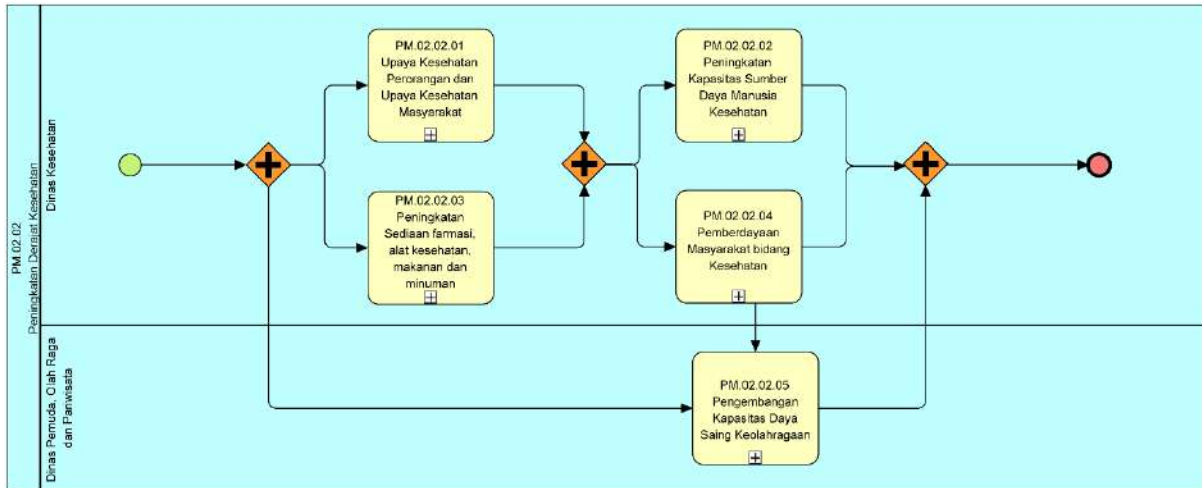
PM.02.02
Peningkatan Derajat Kesehatan

Dinas Kesehatan

PM.02.02.01
Upaya Kesehatan Perorangan dan Upaya Kesehatan Masyarakat

PM.02.02.03
Peningkatan Sediaan farmasi, alat kesehatan, makanan dan minuman

PM.02.02.02
Peningkatan Kapasitas Sumber Daya Manusia Kesehatan

PM.02.02.04
Pemberdayaan Masyarakat bidang Kesehatan

Dinas Pemuda, Olah Raga dan Pariwisata

PM.02.02.05
Pengembangan Kapasitas Daya Saing Keolahragaan